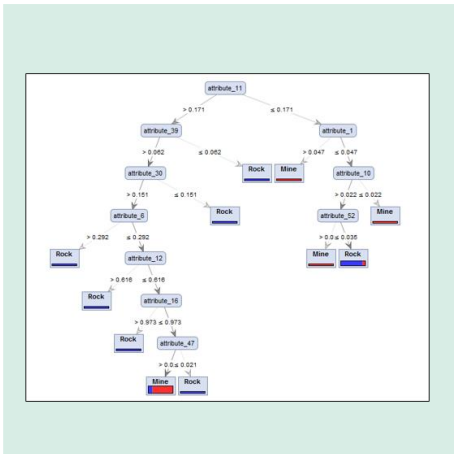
attribute_11

> 0.171

≤ 0.171

attribute_39

attribute_1

> 0.062

≤ 0.062

Rock

Mine

> 0.047

≤ 0.047

attribute_30

attribute_10

> 0.151

≤ 0.151

Rock

> 0.022

≤ 0.022

attribute_6

attribute_52

Mine

> 0.292

≤ 0.292

> 0.0

≤ 0.035

Rock

attribute_12

Mine

Rock

> 0.616

≤ 0.616

Rock

attribute_16

> 0.973

≤ 0.973

Rock

attribute_47

> 0.0

≤ 0.021

Mine

Rock